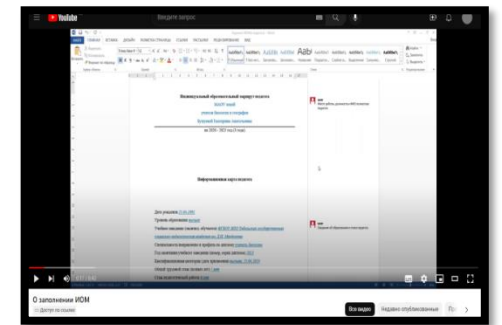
YouTube

Введите запрос

Индивидуальный образовательный маршрут педагога

на 2024 - 2025 год (3 года)

Информационная карта педагога

О заполнении ИОМ

Доступ по ссылке

Все видео

Недавно опубликованные